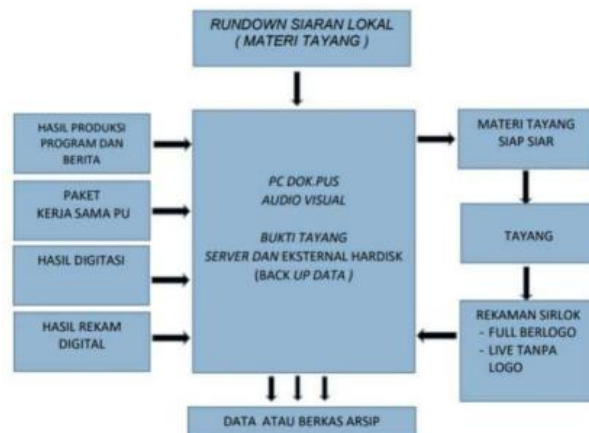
RUNDOWN SIARAN LOKAL
( MATERI TAYANG )

HASIL PRODUKSI PROGRAM DAN BERITA

PAKET KERJA SAMA PU

HASIL DIGITASI

HASIL REKAM DIGITAL

PC DOK.PUS
AUDIO VISUAL

BUKTI TAYANG
SERVER DAN EKSTERNAL HARDISK
(BACK UP DATA )

MATERI TAYANG SIAP SIAR

TAYANG

REKAMAN SIRLOK
- FULL BERLOGO
- LIVE TANPA LOGO

DATA ATAU BERKAS ARSIP